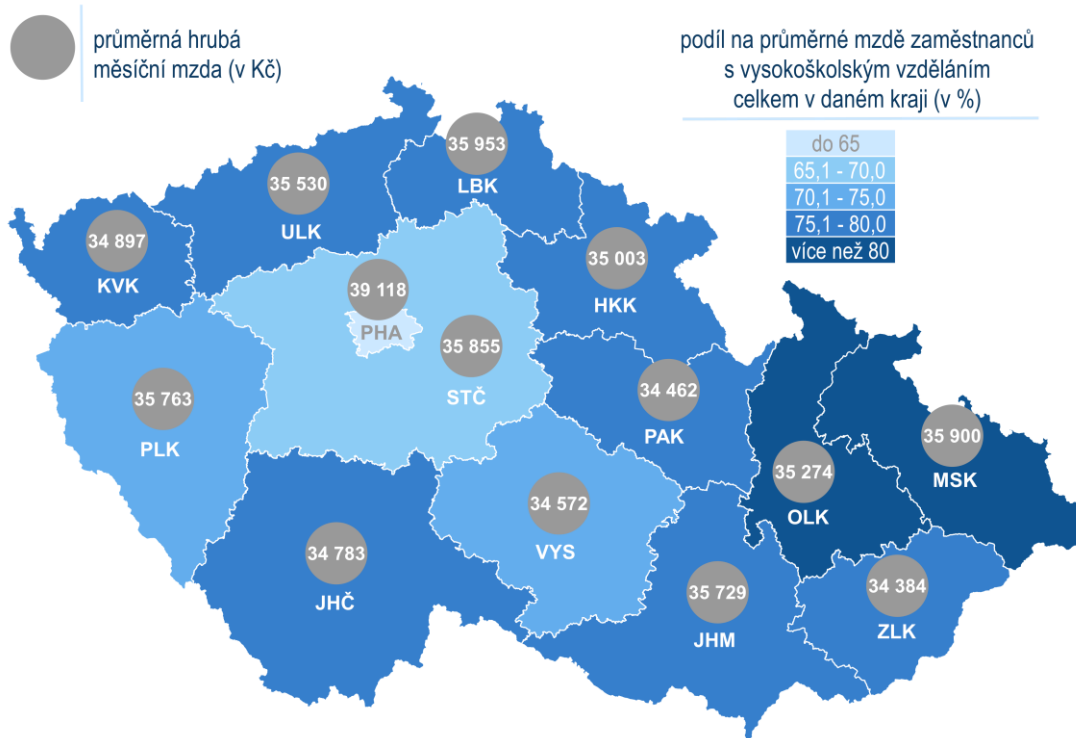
průměrná hrubá měsíční mzda (v Kč)

podíl na průměrné mzdě zaměstnanců s vysokoškolským vzděláním celkem v daném kraji (v %)

do 65
65,1 - 70,0
70,1 - 75,0
75,1 - 80,0
více než 80

35 953
LBK

35 530
ULK

34 897
KVK

35 003
HKK

39 118
PHA

35 855
STČ

35 763
PLK

34 462
PAK

35 900
MSK

35 274
OLK

34 572
VYS

34 783
JHČ

35 729
JHM

34 384
ZLK